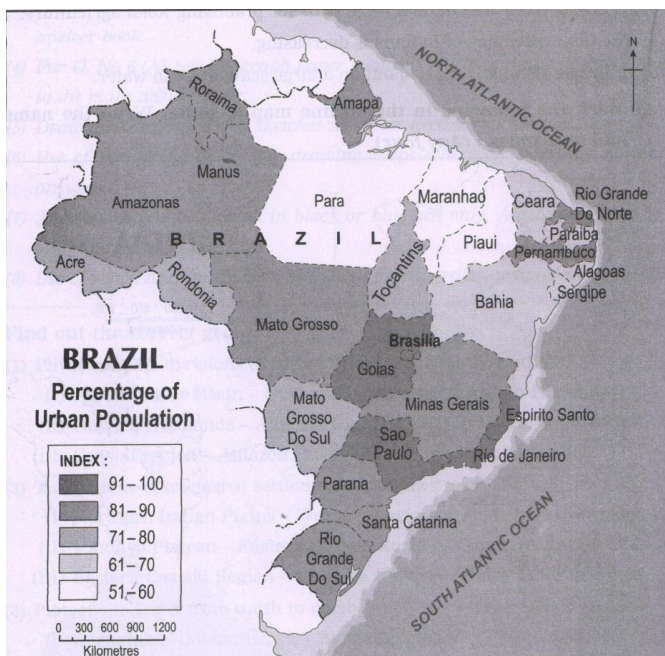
N

NORTH ATLANTIC OCEAN

Roraima

Amapa

Manus

Amazonas

Para

Maranhao

Ceara

Rio Grande Do Norte

B R A Z I L

Piaui

Paraiba

Pernambuco

Acre

Rondonia

Tocantins

Alagoas

Sergipe

Bahia

Mato Grosso

BRAZIL

Percentage of Urban Population

Brasilia

Goias

Mato Grosso Do Sul

Minas Gerais

Espirito Santo

Sao Paulo

Rio de Janeiro

INDEX :

91 – 100

81 – 90

71 – 80

61 – 70

51 – 60

Parana

Santa Catarina

Rio Grande Do Sul

SOUTH ATLANTIC OCEAN

0 300 600 900 1200

Kilometres